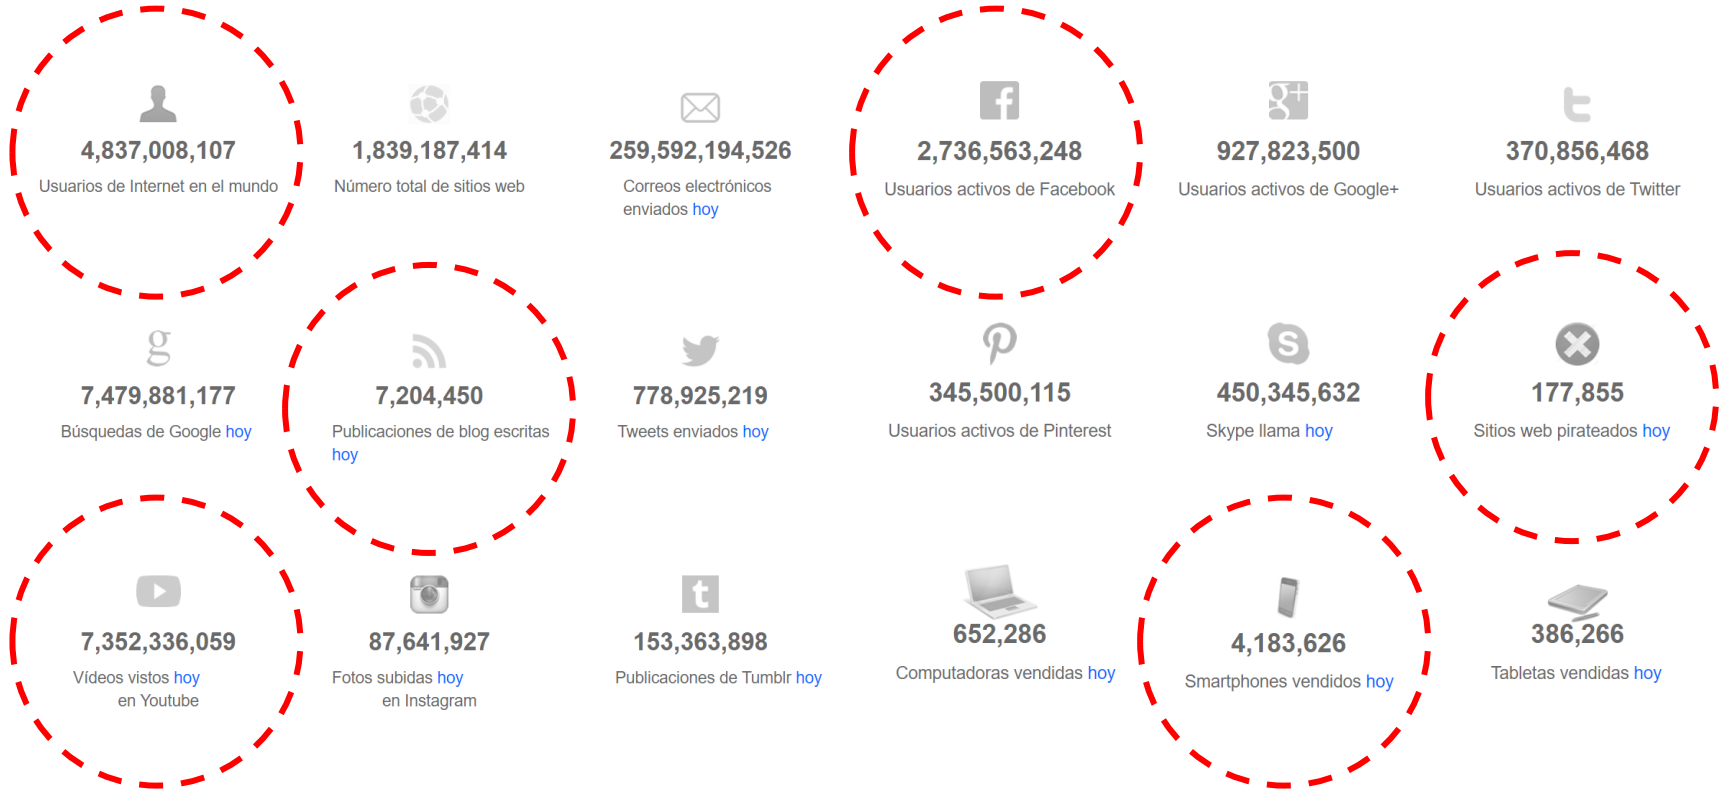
4,837,008,107
Usuarios de Internet en el mundo

1,839,187,414
Número total de sitios web

259,592,194,526
Correos electrónicos enviados hoy

2,736,563,248
Usuarios activos de Facebook

927,823,500
Usuarios activos de Google+

370,856,468
Usuarios activos de Twitter

7,479,881,177
Búsquedas de Google hoy

7,204,450
Publicaciones de blog escritas hoy

778,925,219
Tweets enviados hoy

345,500,115
Usuarios activos de Pinterest

450,345,632
Skype llama hoy

177,855
Sitios web pirateados hoy

7,352,336,059
Vídeos vistos hoy en Youtube

87,641,927
Fotos subidas hoy en Instagram

153,363,898
Publicaciones de Tumblr hoy

652,286
Computadoras vendidas hoy

4,183,626
Smartphones vendidos hoy

386,266
Tabletas vendidas hoy